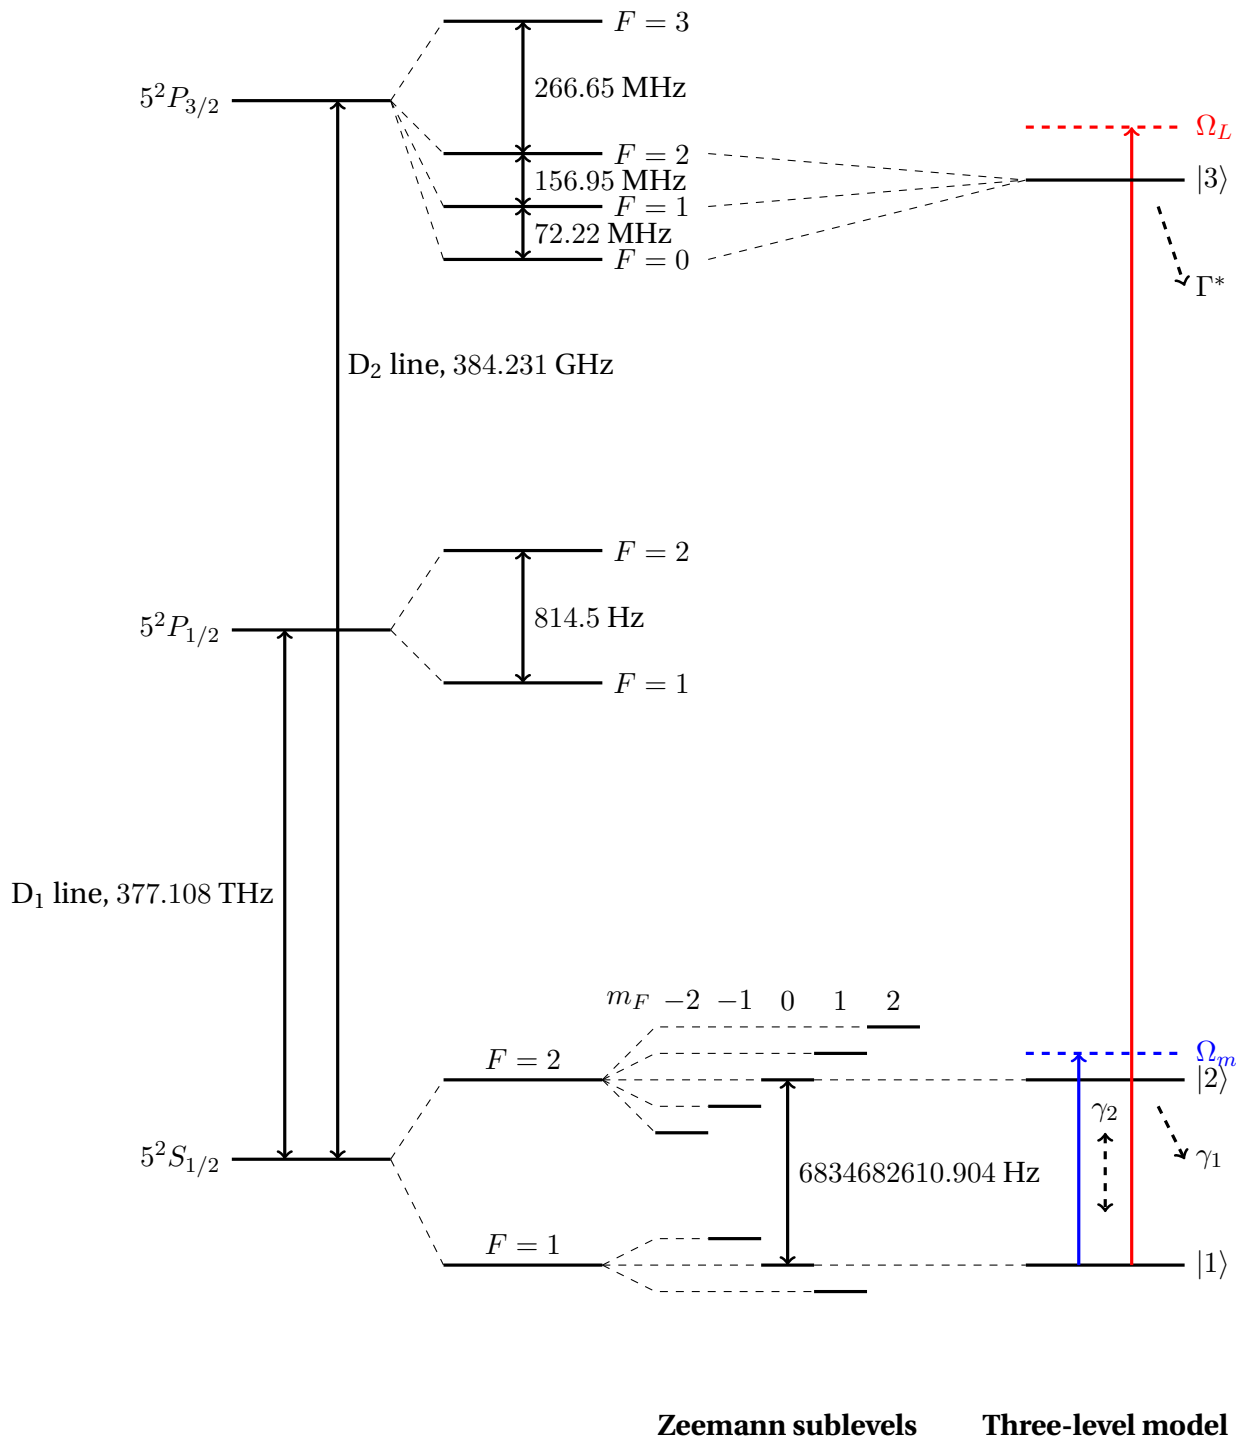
$F = 3$

$5^2P_{3/2}$

266.65 MHz

$\Omega_L$

$F = 2$

$|3\rangle$

156.95 MHz

$F = 1$

72.22 MHz

$F = 0$

$\Gamma^*$

D$_2$ line, 384.231 GHz

$F = 2$

$5^2P_{1/2}$

814.5 Hz

$F = 1$

D$_1$ line, 377.108 THz

$m_F$ $-2$ $-1$ $0$ $1$ $2$

$\Omega_m$

$F = 2$

$|2\rangle$

$\gamma_2$

$5^2S_{1/2}$

$\gamma_1$

6834682610.904 Hz

$F = 1$

$|1\rangle$

Zeemann sublevels

Three-level model